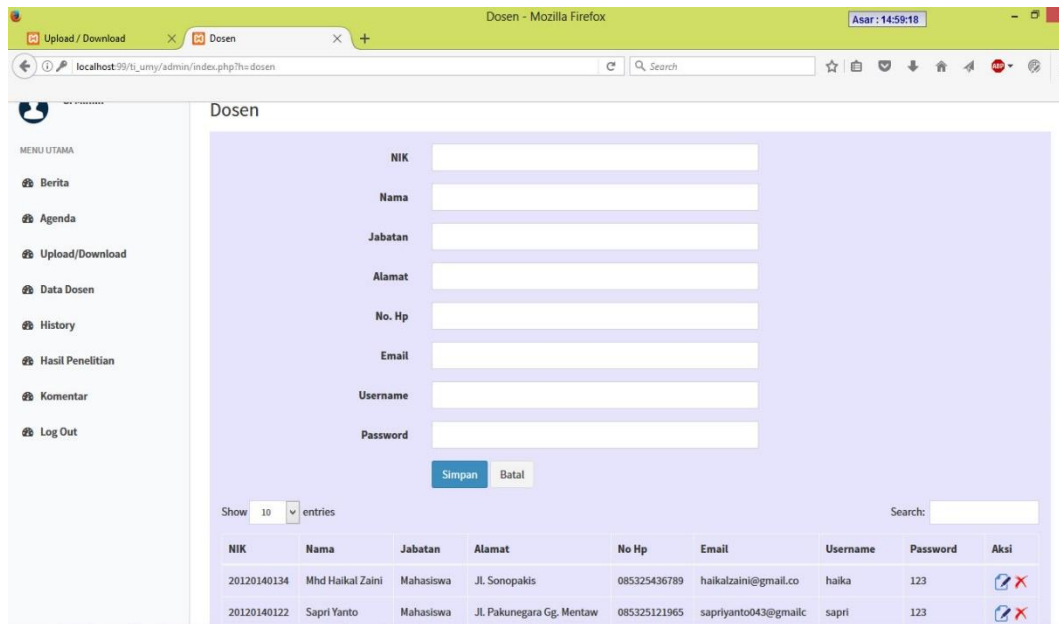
Dosen - Mozilla Firefox

Asar : 14:59:18

Upload / Download

Dosen

localhost:99/ti_umy/admin/index.php?h=dosen

Search

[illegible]

Dosen

MENU UTAMA

Berita

Agenda

Upload/Download

Data Dosen

History

Hasil Penelitian

Komentar

Log Out

NIK

Nama

Jabatan

Alamat

No. Hp

Email

Username

Password

Simpan Batal

Show 10 entries

Search:

| NIK | Nama | Jabatan | Alamat | No Hp | Email | Username | Password | Aksi |
|---|---|---|---|---|---|---|---|---|
| 20120140134 | Mhd Haikal Zaini | Mahasiswa | Jl. Sonopakis | 085325436789 | haikalzaini@gmail.co | haika | 123 | |
| 20120140122 | Sapri Yanto | Mahasiswa | Jl. Pakunegara Gg. Mentaw | 085325121965 | sapriyanto043@gmailc | sapri | 123 | |